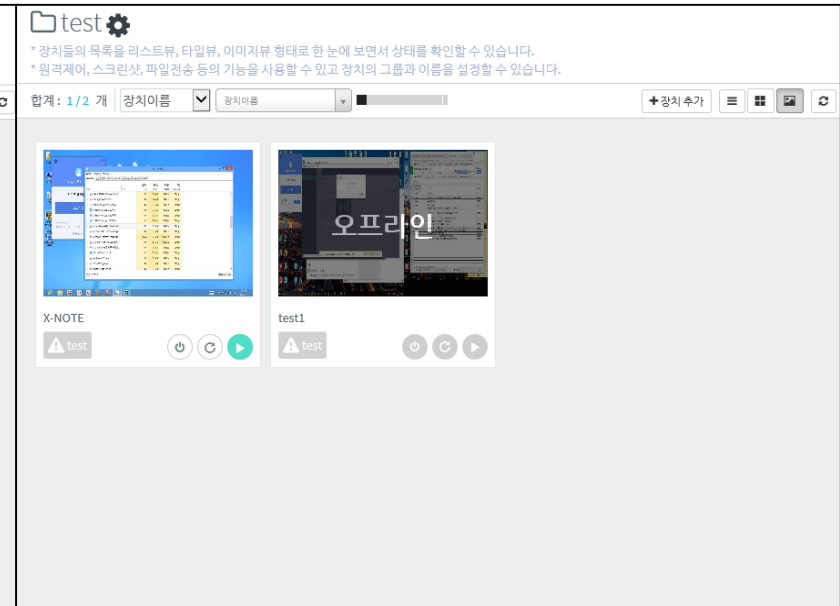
test

* 장치들의 목록을 리스트뷰, 타일뷰, 이미지뷰 형태로 한 눈에 보면서 상태를 확인할 수 있습니다.
* 원격제어, 스크린샷, 파일전송 등의 기능을 사용할 수 있고 장치의 그룹과 이름을 설정할 수 있습니다.

합계 : 1/2 개 장치이름 장치이름

+장치 추가

오프라인

X-NOTE

test

test1

test